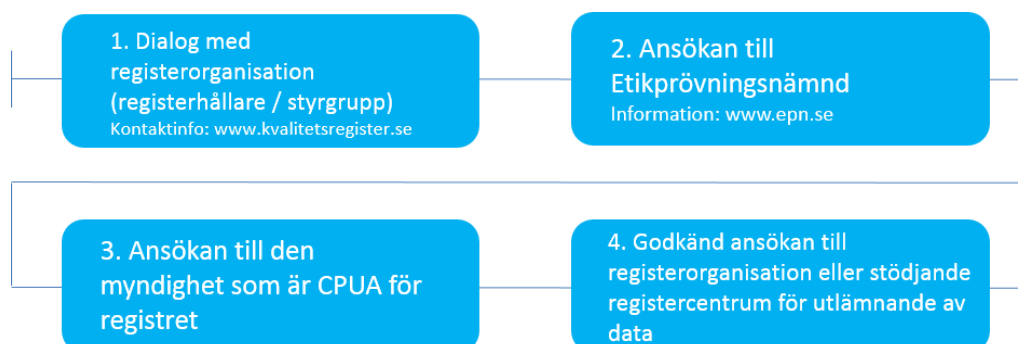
1. Dialog med registerorganisation (registerhållare / styrgrupp)
Kontaktinfo: www.kvalitetsregister.se

2. Ansökan till Etikprövningsnämnd
Information: www.epn.se

3. Ansökan till den myndighet som är CPUA för registret

4. Godkänd ansökan till registerorganisation eller stödjande registercentrum för utlämnande av data